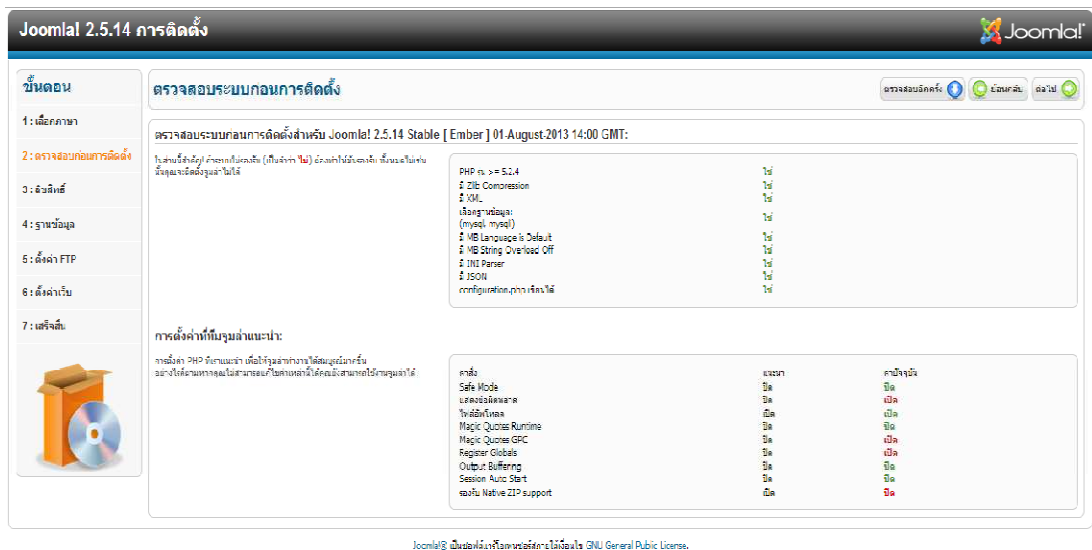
Joomla! 2.5.14 การติดตั้ง

Joomla!

ขั้นตอน

1 : เลือกภาษา

2 : ตรวจสอบก่อนการติดตั้ง

3 : ลิขสิทธิ์

4 : ฐานข้อมูล

5 : ตั้งค่า FTP

6 : ตั้งค่าเว็บ

7 : เสร็จสิ้น

ตรวจสอบระบบก่อนการติดตั้ง

ตรวจสอบอีกครั้ง ย้อนกลับ ถัดไป

ตรวจสอบระบบก่อนการติดตั้งสำหรับ Joomla! 2.5.14 Stable [ Ember ] 01-August-2013 14:00 GMT:

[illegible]

| | |
|---|---|
| PHP รุ่น >= 5.2.4 | ใช่ |
| มี Zlib Compression | ใช่ |
| มี XML | ใช่ |
| เลือกฐานข้อมูล: (mysql, mysqli) | ใช่ |
| มี MB Language is Default | ใช่ |
| มี MB String Overload Off | ใช่ |
| มี INI Parser | ใช่ |
| มี JSON | ใช่ |
| configuration.php เขียนได้ | ใช่ |

การตั้งค่าที่มีรูปล่าแนะนำ:

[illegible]

| คำสั่ง | แนะนำ | ค่าปัจจุบัน |
|---|---|---|
| Safe Mode | ปิด | ปิด |
| แสดงข้อผิดพลาด | ปิด | เปิด |
| ไฟล์อัพโหลด | เปิด | เปิด |
| Magic Quotes Runtime | ปิด | ปิด |
| Magic Quotes GPC | ปิด | เปิด |
| Register Globals | ปิด | เปิด |
| Output Buffering | ปิด | ปิด |
| Session Auto Start | ปิด | ปิด |
| รองรับ Native ZIP support | เปิด | ปิด |

Joomla!® เป็นซอฟต์แวร์โอเพนซอร์สภายใต้เงื่อนไข GNU General Public License.